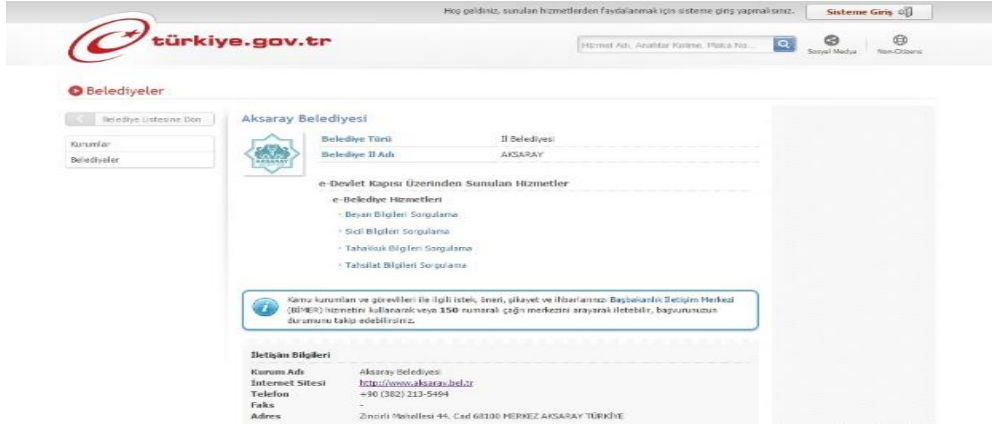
Hoş geldiniz, sunulan hizmetlerden faydalanmak için sisteme giriş yapmalısınız.
Sisteme Giriş

türkiye.gov.tr

Hizmet Adı, Anahtar Kelime, Plaka No...
Sosyal Medya
Non-Citizens

Belediyeler

Belediye Listesine Dön
Kurumlar
Belediyeler

Aksaray Belediyesi

AKSARAY

| Belediye Türü | İl Belediyesi |
|---|---|
| Belediye İl Adı | AKSARAY |

e-Devlet Kapısı Üzerinden Sunulan Hizmetler

e-Belediye Hizmetleri
Beyan Bilgileri Sorgulama
Sicil Bilgileri Sorgulama
Tahakkuk Bilgileri Sorgulama
Tahsilat Bilgileri Sorgulama

Kamu kurumları ve görevlileri ile ilgili istek, öneri, şikayet ve ihbarlarınızı Başbakanlık İletişim Merkezi (BİMER) hizmetini kullanarak veya 150 numaralı çağrı merkezini arayarak iletebilir, başvurunuzun durumunu takip edebilirsiniz.

İletişim Bilgileri

| Kurum Adı | Aksaray Belediyesi |
|---|---|
| İnternet Sitesi | http://www.aksaray.bel.tr |
| Telefon | +90 (382) 213-5494 |
| Faks | - |
| Adres | Zincirli Mahallesi 44. Cad 68100 MERKEZ AKSARAY TÜRKİYE |